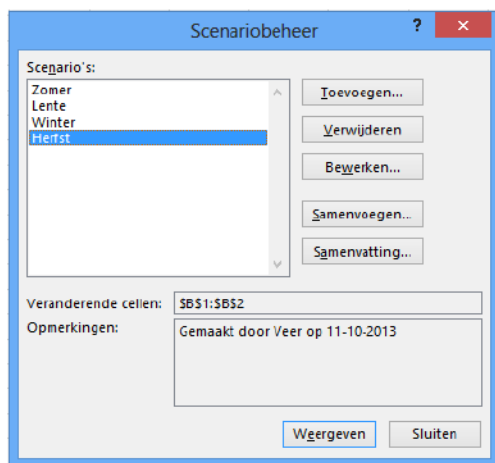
Scenariobeheer
?
✕

Scenario's:
Zomer
Lente
Winter
Herfst

Toevoegen...
Verwijderen
Bewerken...
Samenvoegen...
Samenvatting...

Veranderende cellen: $B$1:$B$2
Opmerkingen: Gemaakt door Veer op 11-10-2013

Weergeven
Sluiten